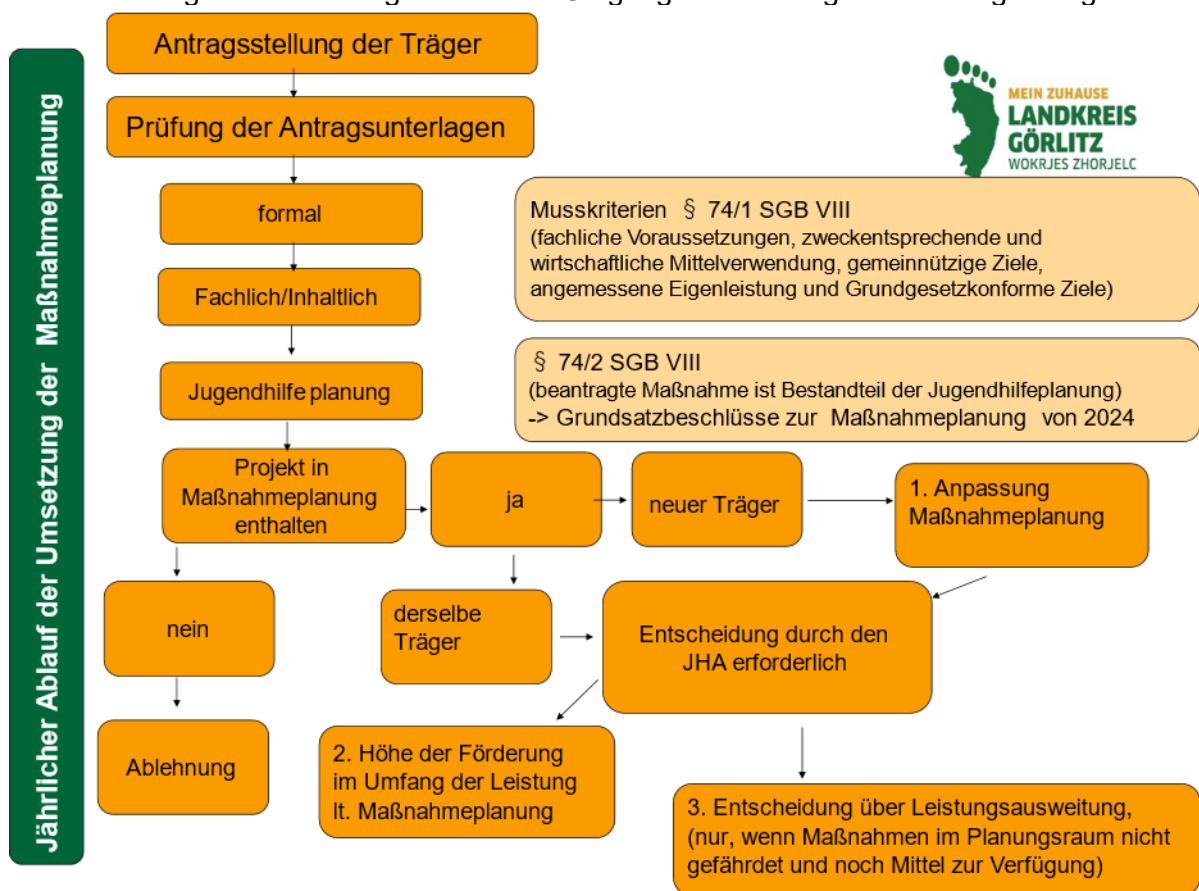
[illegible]

Jährlicher Ablauf der Umsetzung der Maßnahmeplanung

Antragsstellung der Träger

Prüfung der Antragsunterlagen

formal

Fachlich/Inhaltlich

Jugendhilfe planung

Projekt in Maßnahmeplanung enthalten

nein

Ablehnung

ja

neuer Träger

1. Anpassung Maßnahmeplanung

derselbe Träger

Entscheidung durch den JHA erforderlich

2. Höhe der Förderung im Umfang der Leistung lt. Maßnahmeplanung

3. Entscheidung über Leistungsausweitung, (nur, wenn Maßnahmen im Planungsraum nicht gefährdet und noch Mittel zur Verfügung)

MEIN ZUHAUSE
LANDKREIS GÖRLITZ
WOKRJES ZHORJELC

Musskriterien § 74/1 SGB VIII
(fachliche Voraussetzungen, zweckentsprechende und wirtschaftliche Mittelverwendung, gemeinnützige Ziele, angemessene Eigenleistung und Grundgesetzkonforme Ziele)

§ 74/2 SGB VIII
(beantragte Maßnahme ist Bestandteil der Jugendhilfeplanung)
-> Grundsatzbeschlüsse zur Maßnahmeplanung von 2024